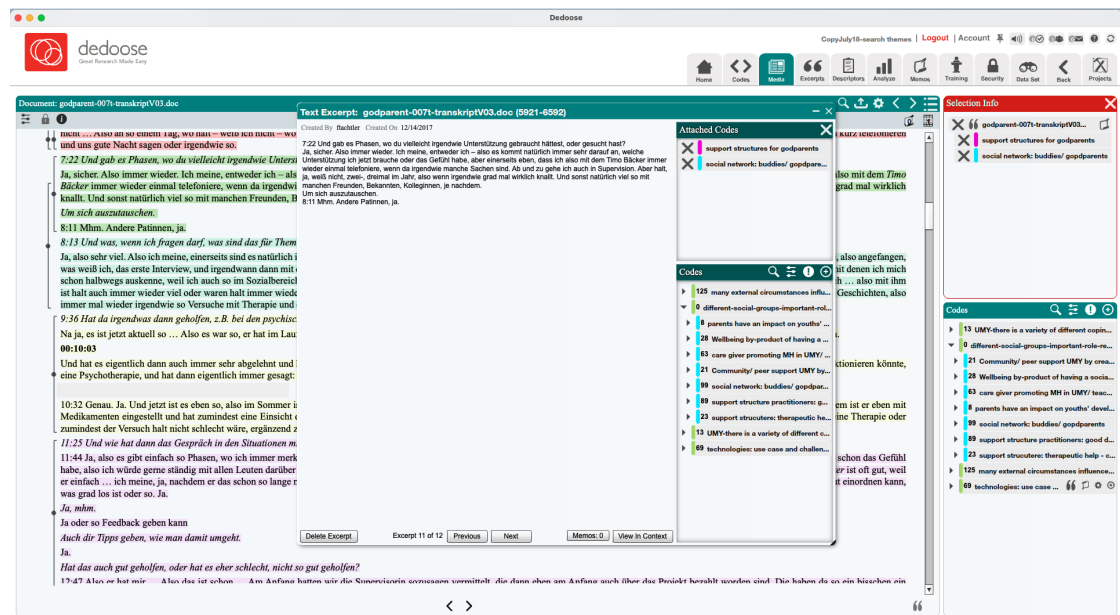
Dedoose

dedoose
Great Research Made Easy

CopyJuly18-search themes | Logout | Account

Home Codes Media Excerpts Descriptors Analyze Memos Training Security Data Set Back Projects

Document: godparent-007t-transkriptV03.doc

nicht … Also an so einem Tag, wo halt – weiß ich nicht – wo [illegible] kurz telefonieren und uns gute Nacht sagen oder irgendwie so.

7:22 Und gab es Phasen, wo du vielleicht irgendwie Unterstützung gebraucht hättest, oder gesucht hast?

Ja, sicher. Also immer wieder. Ich meine, entweder ich – als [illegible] mit dem Timo Bäcker immer wieder einmal telefoniere, wenn da irgendwie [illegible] grad mal wirklich knallt. Und sonst natürlich viel so mit manchen Freunden, B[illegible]

Um sich auszutauschen.

8:11 Mhm. Andere Patinnen, ja.

8:13 Und was, wenn ich fragen darf, was sind das für Them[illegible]

Ja, also sehr viel. Also ich meine, einerseits sind es natürlich i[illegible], also angefangen, was weiß ich, das erste Interview, und irgendwann dann mit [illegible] mit denen ich mich schon halbwegs auskenne, weil ich auch so im Sozialbereich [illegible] … also mir das ist halt auch immer wieder viel oder waren halt immer wiede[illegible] Geschichten, also immer mal wieder irgendwie so Versuche mit Therapie und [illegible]

9:36 Hat da irgendwas dann geholfen, z.B. bei den psychischen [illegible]

Na ja, es ist jetzt aktuell so … Also es war so, er hat im Lau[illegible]

00:10:03

Und hat es eigentlich dann auch immer sehr abgelehnt und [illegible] tionieren könnte, eine Psychotherapie, und hat dann eigentlich immer gesagt: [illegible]

10:32 Genau. Ja. Und jetzt ist es eben so, also im Sommer is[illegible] em ist er eben mit Medikamenten eingestellt und hat zumindest eine Einsicht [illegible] ine Therapie oder zumindest der Versuch halt nicht schlecht wäre, ergänzend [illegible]

11:25 Und wie hat dann das Gespräch in den Situationen m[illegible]

11:44 Ja, also es gibt einfach so Phasen, wo ich immer merk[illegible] schon das Gefühl habe, also ich würde gerne ständig mit allen Leuten darüber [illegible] er ist oft gut, weil er einfach … ich meine, ja, nachdem er das schon so lange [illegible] it einordnen kann, was grad los ist oder so. Ja.

Ja, mhm.

Ja oder so Feedback geben kann

Auch dir Tipps geben, wie man damit umgeht.

Ja.

Hat das auch gut geholfen, oder hat es eher schlecht, nicht so gut geholfen?

12:47 Also er hat mir … Also das ist schon … Am Anfang hatten wir die Supervisorin sozusagen vermittelt, die dann eben am Anfang auch über das Projekt bezahlt worden sind. Die haben da so ein bisschen ein

Text Excerpt: godparent-007t-transkriptV03.doc (5921-6592)
Created By ftachtler Created On 12/14/2017

7:22 Und gab es Phasen, wo du vielleicht irgendwie Unterstützung gebraucht hättest, oder gesucht hast?
Ja, sicher. Also immer wieder. Ich meine, entweder ich – als es kommt natürlich immer sehr darauf an, welche Unterstützung ich jetzt brauche oder das Gefühl habe, aber einerseits eben, dass ich also mit dem Timo Bäcker immer wieder einmal telefoniere, wenn da irgendwie manche Sachen sind. Ab und zu gehe ich auch in Supervision. Aber halt, ja, weiß nicht, zwei-, dreimal im Jahr, also wenn irgendwie grad mal wirklich knallt. Und sonst natürlich viel so mit manchen Freunden, Bekannten, Kolleginnen, je nachdem.
Um sich auszutauschen.
8:11 Mhm. Andere Patinnen, ja.

Attached Codes
support structures for godparents
social network: buddies/ godpare...

Codes
125 many external circumstances influ...
0 different-social-groups-important-rol...
8 parents have an impact on youths' ...
28 Wellbeing by-product of having a ...
63 care giver promoting MH in UMY/ ...
21 Community/ peer support UMY by...
99 social network: buddies/ godpar...
89 support structure practitioners: g...
23 support strucutere: therapeutic he...
13 UMY-there is a variety of different c...
69 technologies: use case and challen...

Delete Excerpt Excerpt 11 of 12 Previous Next Memos: 0 View In Context

Selection Info
godparent-007t-transkriptV03...
support structures for godparents
social network: buddies/ godparents

Codes
13 UMY-there is a variety of different copin...
0 different-social-groups-important-role...
21 Community/ peer support UMY by crea...
28 Wellbeing by-product of having a socia...
63 care giver promoting MH in UMY/ teac...
8 parents have an impact on youths' devel...
99 social network: buddies/ godparents
89 support structure practitioners: good d...
23 support strucutere: therapeutic help - c...
125 many external circumstances influence...
69 technologies: use case ...